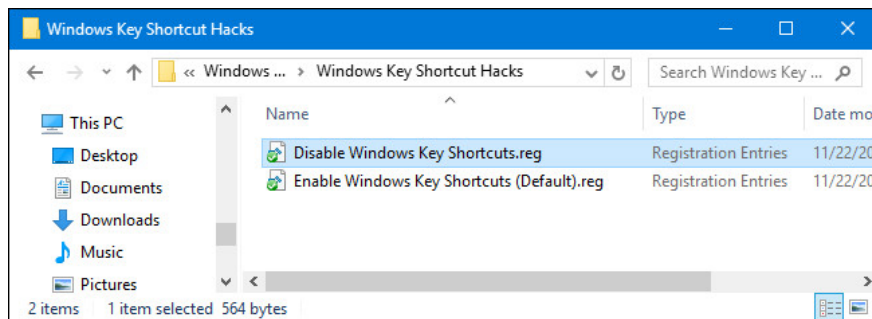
Windows Key Shortcut Hacks

« Windows ... › Windows Key Shortcut Hacks

Search Windows Key ...

This PC
Desktop
Documents
Downloads
Music
Pictures

| Name | Type | Date mo |
|---|---|---|
| Disable Windows Key Shortcuts.reg | Registration Entries | 11/22/20 |
| Enable Windows Key Shortcuts (Default).reg | Registration Entries | 11/22/20 |

2 items 1 item selected 564 bytes